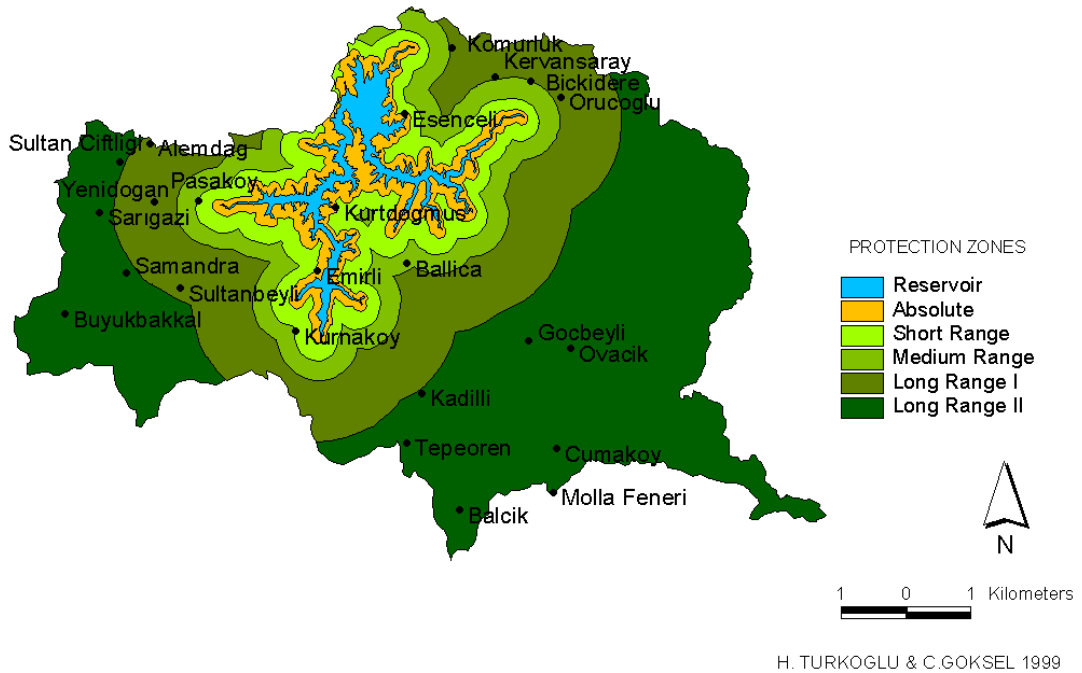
Komurluk
Kervansaray
Bickidere
Orucoglu
Esenceli
Sultan Ciftligi
Alemdag
Yenidogan
Pasakoy
Sarıgazi
Kurtdogmus
Samandra
Emirli
Ballica
Sultanbeyli
Buyukbakkal
Kurnakoy
Gocbeyli
Ovacik
Kadilli
Tepeoren
Cumakoy
Molla Feneri
Balcik

PROTECTION ZONES
Reservoir
Absolute
Short Range
Medium Range
Long Range I
Long Range II

N

1 0 1 Kilometers

H. TURKOGLU & C.GOKSEL 1999